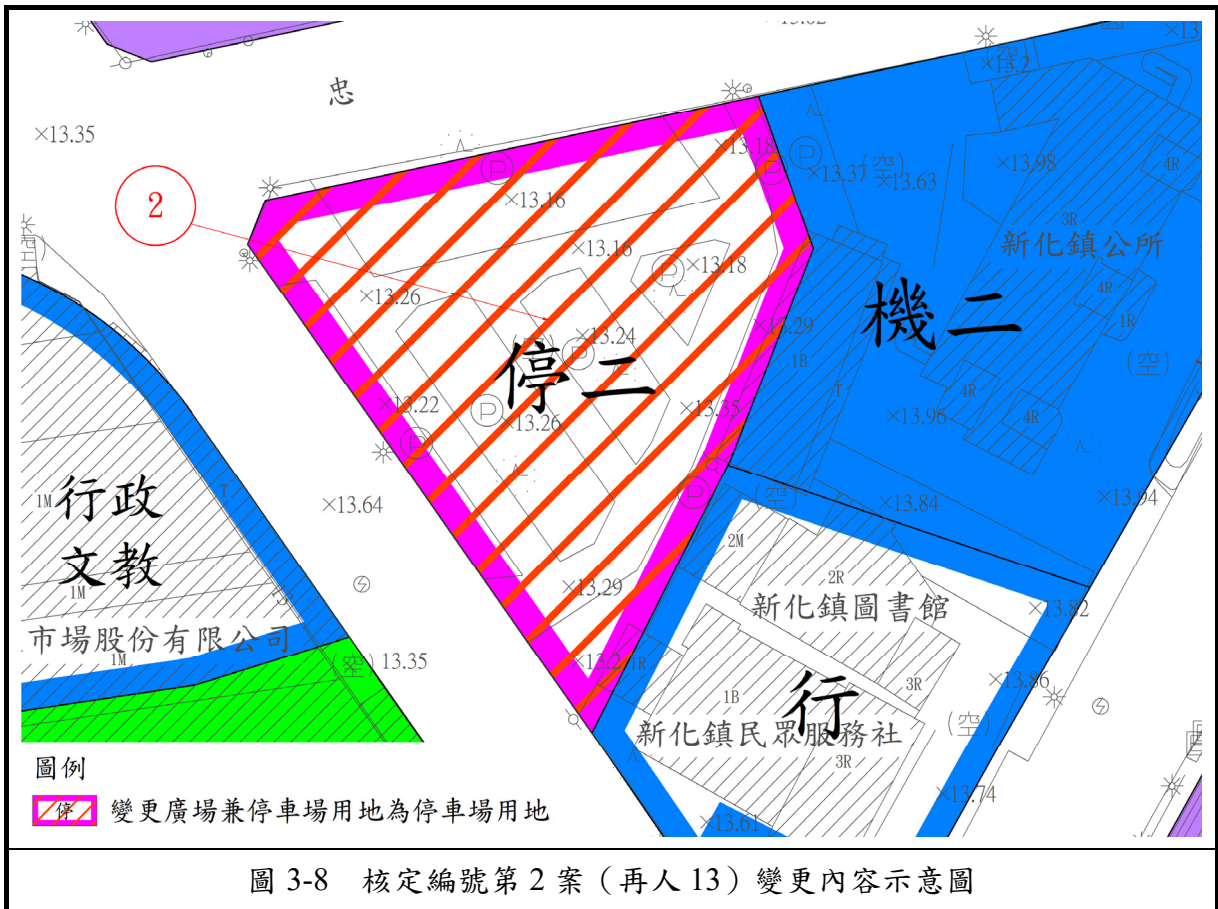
忠

×13.35

2

×13.18

(空)

×13.37

×13.63

×13.16

×13.98

4R

3R

新化鎮公所

×13.16

×13.18

×13.26

4R

機二

×13.24

1R

×13.29

1B

(空)

停二

4R

×13.22

×13.26

×13.35

4R

×13.96

行政

文教

1M

×13.64

(空)

×13.84

×13.94

2M

1M

2R

×13.29

新化鎮圖書館

×13.82

市場股份有限公司

1M

(空) 13.35

×13.2

1R

行

×13.86

1B

3R

新化鎮民眾服務社

(空)

3R

×13.74

×13.61

圖例

停 變更廣場兼停車場用地為停車場用地

圖 3-8 核定編號第 2 案(再人 13)變更內容示意圖